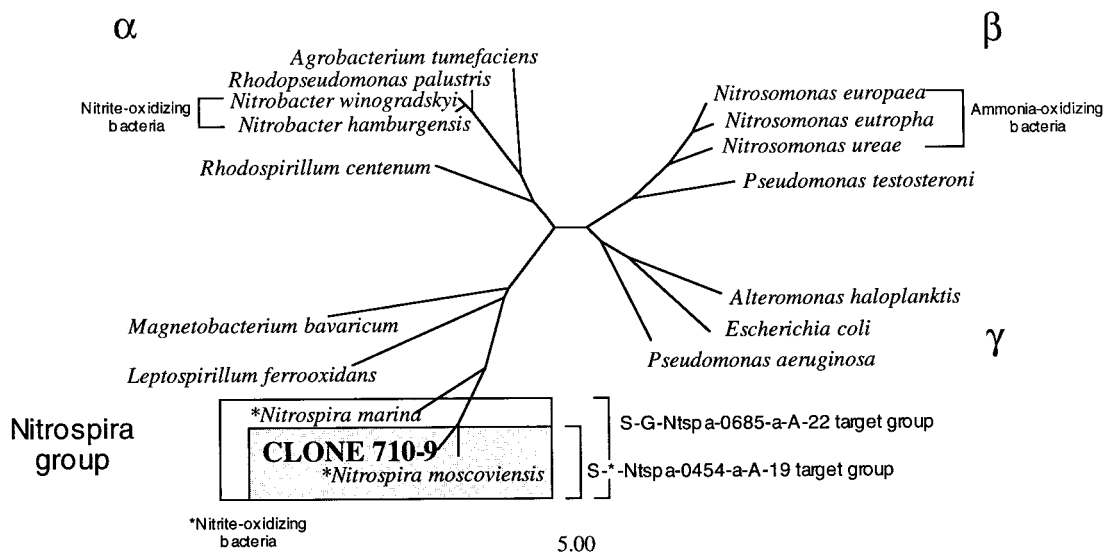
α

β

Agrobacterium tumefaciens
Rhodopseudomonas palustris
Nitrite-oxidizing bacteria
Nitrobacter winogradskyi
Nitrobacter hamburgensis

Nitrosomonas europaea
Nitrosomonas eutropha
Nitrosomonas ureae
Ammonia-oxidizing bacteria

Rhodospirillum centenum

Pseudomonas testosteroni

Alteromonas haloplanktis
Escherichia coli
Pseudomonas aeruginosa

γ

Magnetobacterium bavaricum
Leptospirillum ferrooxidans

Nitrospira group

*Nitrospira marina
CLONE 710-9
*Nitrospira moscoviensis

S-G-Ntspa-0685-a-A-22 target group
S-*-Ntspa-0454-a-A-19 target group

*Nitrite-oxidizing bacteria

5.00